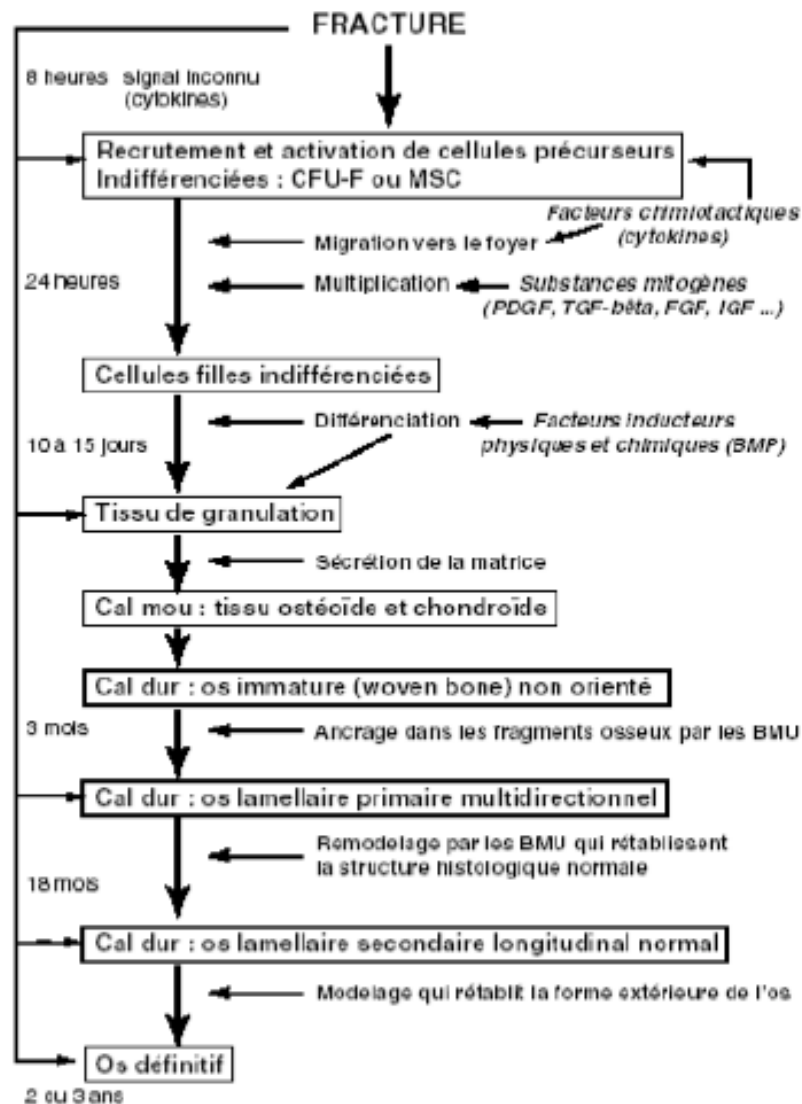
FRACTURE

8 heures signal inconnu (cytokines)

Recrutement et activation de cellules précurseurs Indifférenciées : CFU-F ou MSC

Facteurs chimiotactiques (cytokines)

Migration vers le foyer

24 heures

Multiplication

Substances mitogènes (PDGF, TGF-bêta, FGF, IGF ...)

Cellules filles indifférenciées

Différenciation

Facteurs inducteurs physiques et chimiques (BMP)

10 à 15 jours

Tissu de granulation

Sécrétion de la matrice

Cal mou : tissu ostéoïde et chondroïde

Cal dur : os immature (woven bone) non orienté

3 mois

Ancrage dans les fragments osseux par les BMU

Cal dur : os lamellaire primaire multidirectionnel

Remodelage par les BMU qui rétablissent la structure histologique normale

18 mois

Cal dur : os lamellaire secondaire longitudinal normal

Modelage qui rétablit la forme extérieure de l'os

Os définitif

2 ou 3 ans